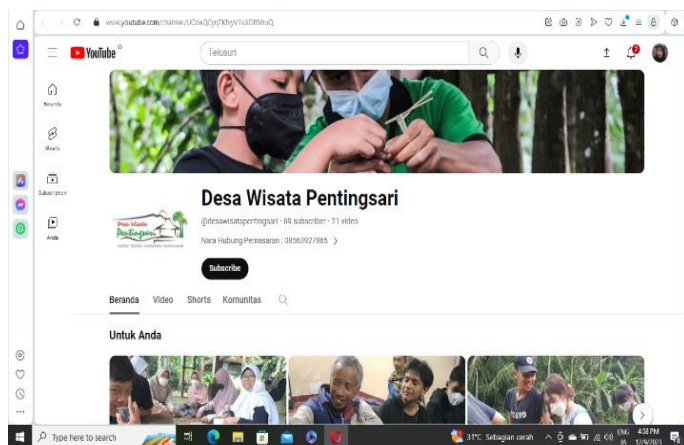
www.youtube.com/channel/UCbwQ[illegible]

YouTube

Telusuri

Beranda

Shorts

Subscription

Anda

Desa Wisata Pentingsari

@desawisatapentingsari · 69 subscriber · 21 video

Nara Hubung Pemasaran : 08560927865 >

Subscribe

Desa Wisata Pentingsari

Beranda Video Shorts Komunitas

Untuk Anda

Type here to search

31°C Sebagian cerah

ENG IN

4:38 PM 12/9/2023